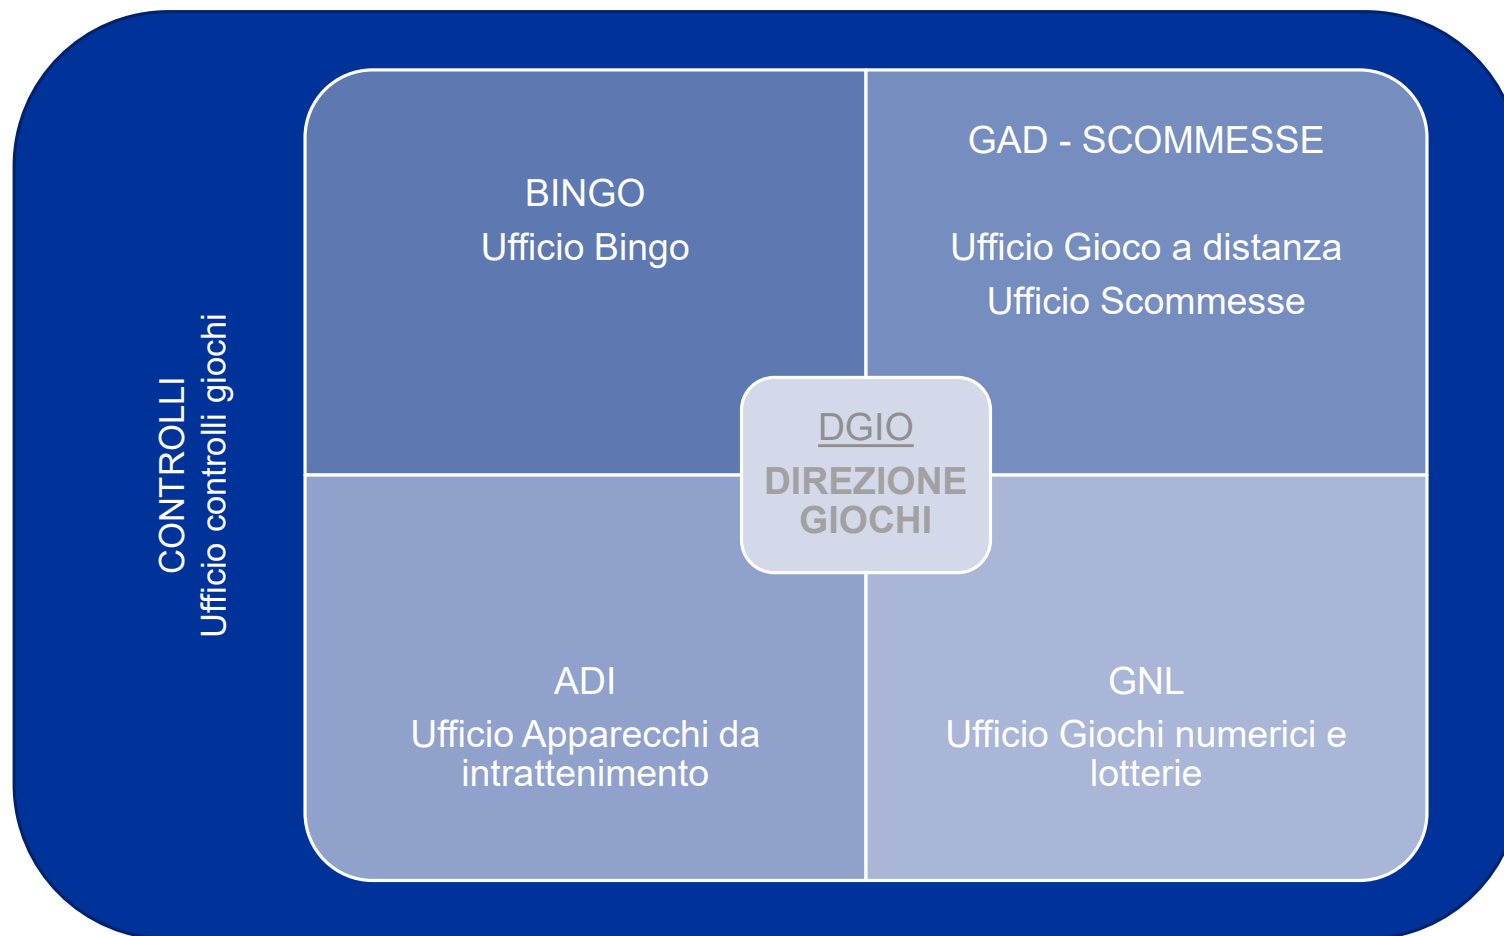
CONTROLLI
Ufficio controlli giochi

BINGO
Ufficio Bingo

GAD - SCOMMESSE

Ufficio Gioco a distanza
Ufficio Scommesse

DGIO
DIREZIONE GIOCHI

ADI
Ufficio Apparecchi da intrattenimento

GNL
Ufficio Giochi numerici e lotterie